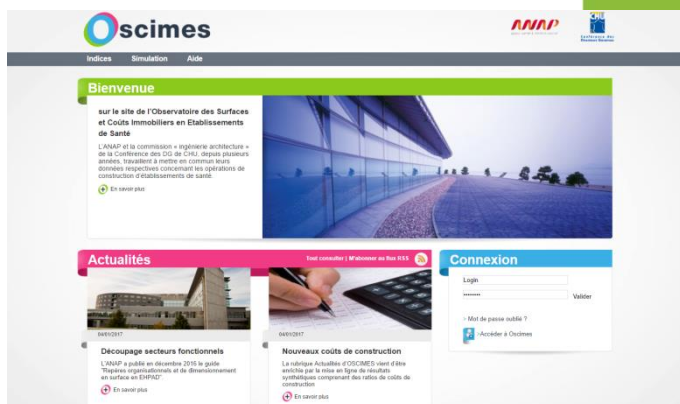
Oscimes

ANAP

CHU Conférence des Directeurs Généraux

Indices Simulation Aide

Bienvenue

sur le site de l'Observatoire des Surfaces et Coûts Immobiliers en Etablissements de Santé

L'ANAP et la commission « ingénierie architecture » de la Conférence des DG de CHU, depuis plusieurs années, travaillent à mettre en commun leurs données respectives concernant les opérations de construction d'établissements de santé.

En savoir plus

Actualités

Tout consulter | M'abonner au flux RSS

04/01/2017

Découpage secteurs fonctionnels

L'ANAP a publié en décembre 2016 le guide "Repères organisationnels et de dimensionnement en surface en EHPAD".

En savoir plus

04/01/2017

Nouveaux coûts de construction

La rubrique Actualités d'OSCIMES vient d'être enrichie par la mise en ligne de résultats synthétiques comprenant des ratios de coûts de construction

En savoir plus

Connexion

Login

••••••••

Valider

Mot de passe oublié ?

Accéder à Oscimes